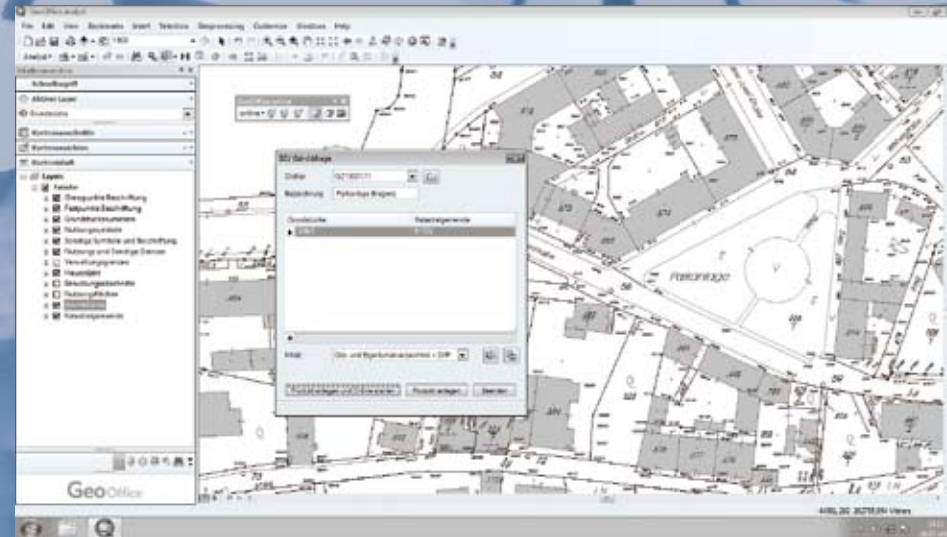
File Edit View Bookmarks Insert Selection Geoprocessing Customize Windows Help

Schnellzugriff

Aktiver Layer

Kartenausschnitte

Kartenwerkzeuge

Kartendarstellung

Layers

Kataster

Übergeordnete Beschriftung

Festpunkte Beschriftung

Grundstücksnummern

Nutzungsgrenzen

Sonstige Symbole und Beschriftung

Nutzungs und Sonstige Grenzen

Verwaltungsgrenzen

Hausobjekt

Bezeichnungsbeschriftung

Nutzungsflächen

Katastralgemeinde

GeoOffice

Ordner

Bezeichnung

Grundstücke

Katastralgemeinde

Inhalt

Parkanlage

Projekt anlegen

Abbrechen

4490,20 35770,89 Meters